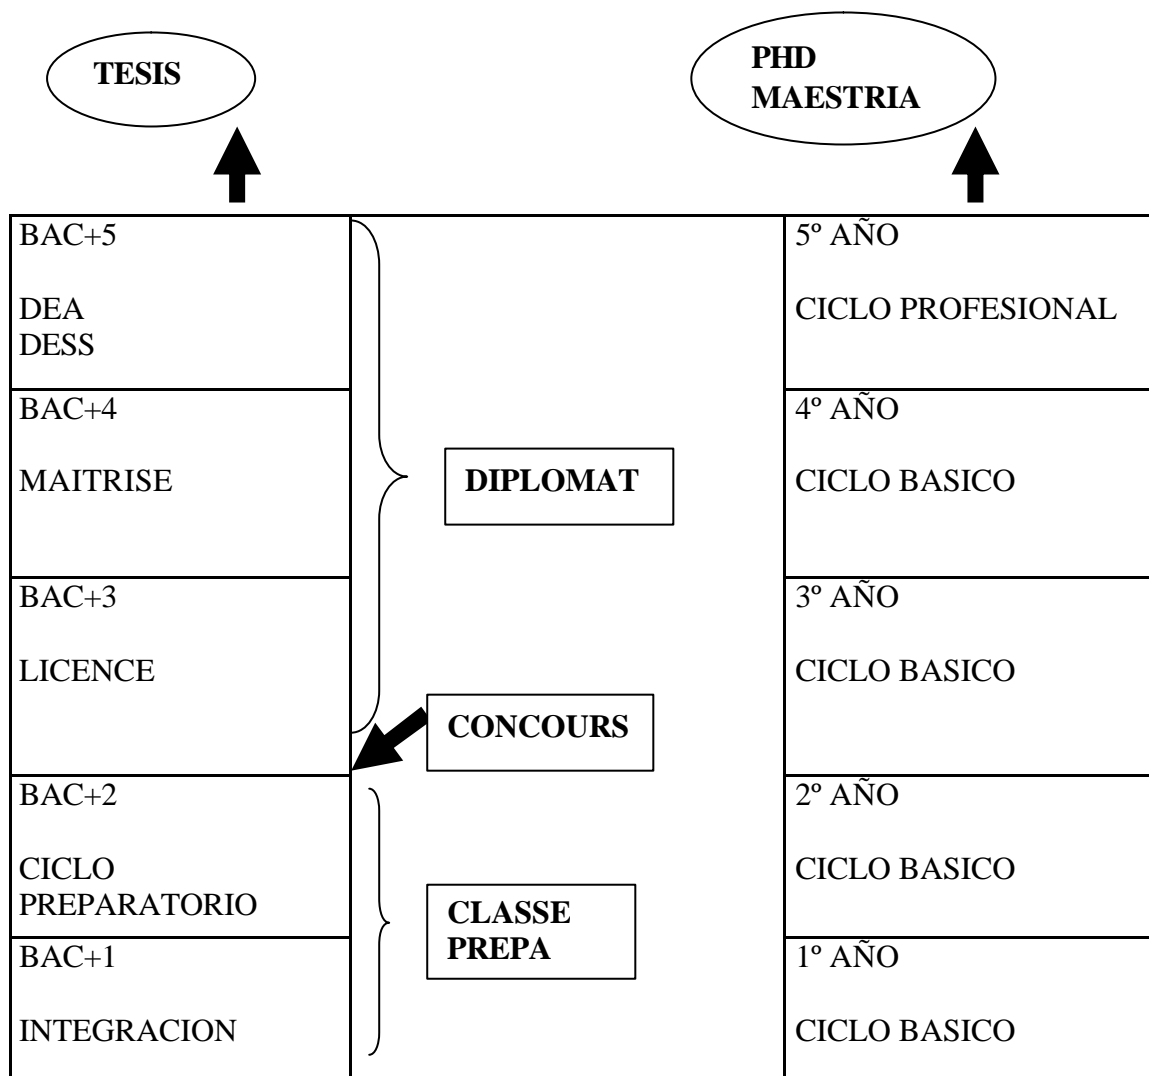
TESIS

PHD
MAESTRIA

BAC+5

DEA
DESS

BAC+4

MAITRISE

BAC+3

LICENCE

BAC+2

CICLO
PREPARATORIO

BAC+1

INTEGRACION

DIPLOMAT

CONCOURS

CLASSE
PREPA

5º AÑO

CICLO PROFESIONAL

4º AÑO

CICLO BASICO

3º AÑO

CICLO BASICO

2º AÑO

CICLO BASICO

1º AÑO

CICLO BASICO